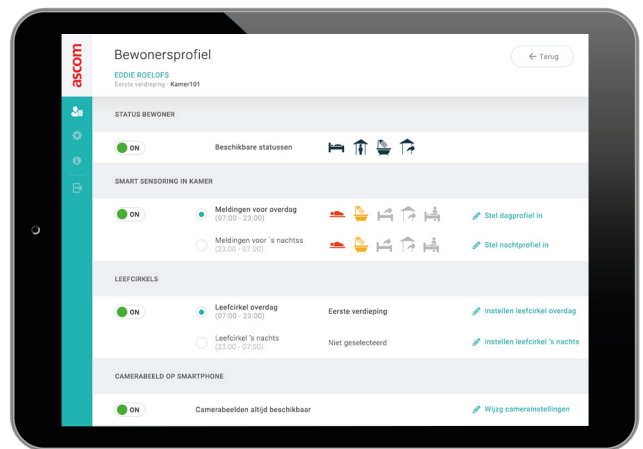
ascom

Bewonersprofiel

EDDIE ROELOFS
Eerste verdieping - Kamer101

← Terug

STATUS BEWONER

ON

Beschikbare statussen

SMART SENSORING IN KAMER

ON

Meldingen voor overdag
(07:00 - 23:00)

Stel dagprofiel in

Meldingen voor 's nachts
(23:00 - 07:00)

Stel nachtprofiel in

LEEFCIRKELS

ON

Leefcirkel overdag
(07:00 - 23:00)

Eerste verdieping

Instellen leefcirkel overdag

Leefcirkel 's nachts
(23:00 - 07:00)

Niet geselecteerd

Instellen leefcirkel 's nachts

CAMERABEELD OP SMARTPHONE

ON

Camerabeelden altijd beschikbaar

Wijzig camerainstellingen